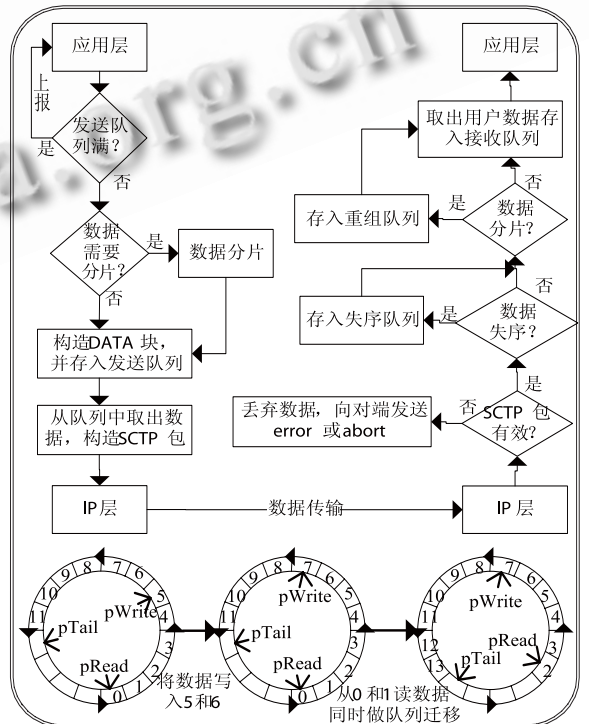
应用层

上报

是

发送队列满？

否

数据需要分片？

是

数据分片

否

构造DATA 块，并存入发送队列

从队列中取出数据，构造SCTP 包

IP层

数据传输

IP 层

应用层

取出用户数据存入接收队列

否

存入重组队列

是

数据分片？

否

存入失序队列

是

数据失序？

是

丢弃数据，向对端发送 error 或abort

否

SCTP 包有效？

10 9 8 7 6 5 4 3 2 1 0 11

pTail

pWrite

pRead

将数据写入5和6

10 9 8 7 6 5 4 3 2 1 0 11

pWrite

pTail

pRead

10 9 8 7 6 5 4 3 2 11 12 13

pWrite

pRead

pTail

从0 和1 读数据同时做队列迁移